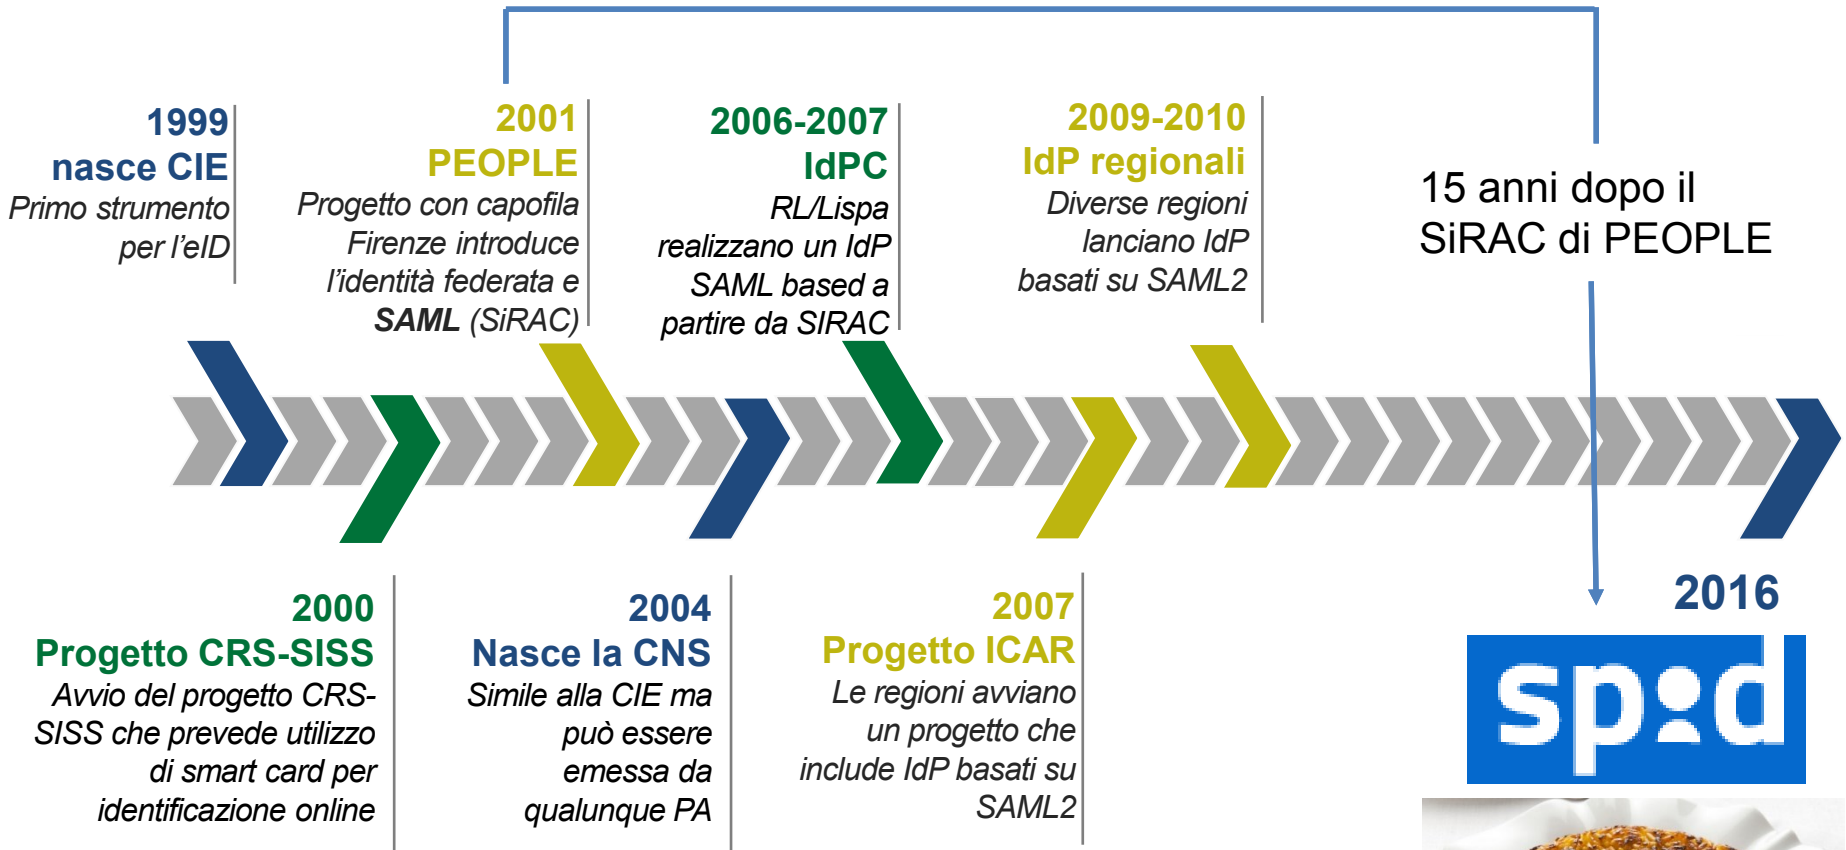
1999
nasce CIE
Primo strumento per l'eID

2001
PEOPLE
Progetto con capofila Firenze introduce l'identità federata e **SAML** (SiRAC)

2006-2007
IdPC
RL/Lispa realizzano un IdP SAML based a partire da SIRAC

2009-2010
IdP regionali
Diverse regioni lanciano IdP basati su SAML2

15 anni dopo il SiRAC di PEOPLE

2000
Progetto CRS-SISS
Avvio del progetto CRS-SISS che prevede utilizzo di smart card per identificazione online

2004
Nasce la CNS
Simile alla CIE ma può essere emessa da qualunque PA

2007
Progetto ICAR
Le regioni avviano un progetto che include IdP basati su SAML2

2016
spid